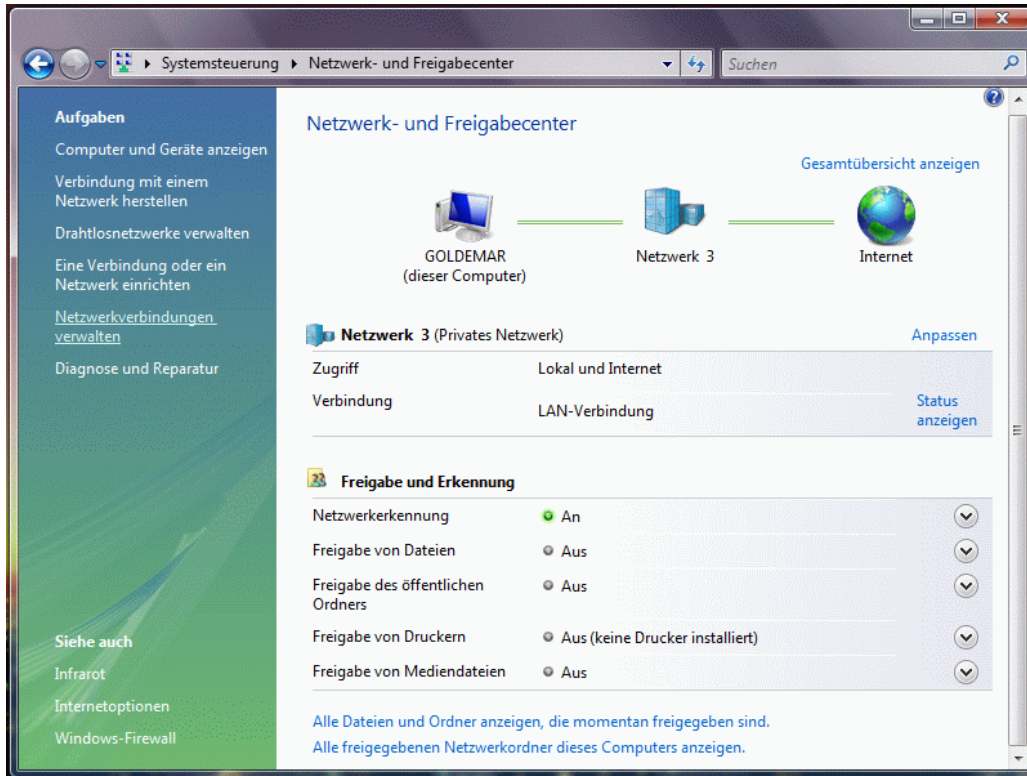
Systemsteuerung ▸ Netzwerk- und Freigabecenter

Suchen

Aufgaben

Computer und Geräte anzeigen

Verbindung mit einem Netzwerk herstellen

Drahtlosnetzwerke verwalten

Eine Verbindung oder ein Netzwerk einrichten

Netzwerkverbindungen verwalten

Diagnose und Reparatur

Siehe auch

Infrarot

Internetoptionen

Windows-Firewall

Netzwerk- und Freigabecenter

Gesamtübersicht anzeigen

GOLDEMAR (dieser Computer)

Netzwerk 3

Internet

Netzwerk 3 (Privates Netzwerk)

Anpassen

| | | |
|---|---|---|
| Zugriff | Lokal und Internet | |
| Verbindung | LAN-Verbindung | Status anzeigen |

Freigabe und Erkennung

| | |
|---|---|
| Netzwerkerkennung | An |
| Freigabe von Dateien | Aus |
| Freigabe des öffentlichen Ordners | Aus |
| Freigabe von Druckern | Aus (keine Drucker installiert) |
| Freigabe von Mediendateien | Aus |

Alle Dateien und Ordner anzeigen, die momentan freigegeben sind.

Alle freigegebenen Netzwerkordner dieses Computers anzeigen.